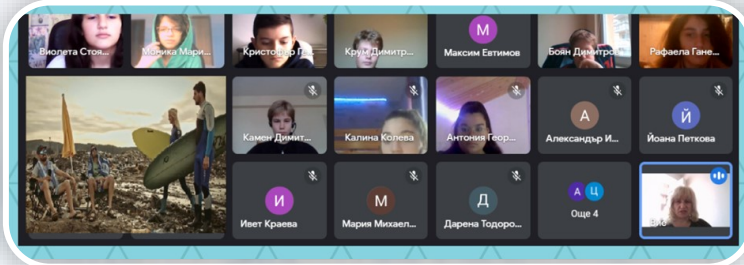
Виолета Стоя...
Моника Мари...
Кристофър Г...
Крум Димитр...
М
Максим Евтимов
Боян Димитро...
Рафаела Гане...
Камен Димит...
Калина Колева
Антония Георг...
А
Александър И...
Й
Йоана Петкова
И
Ивет Краева
М
Мария Михаел...
Д
Дарена Тодоро...
А Ц
Още 4